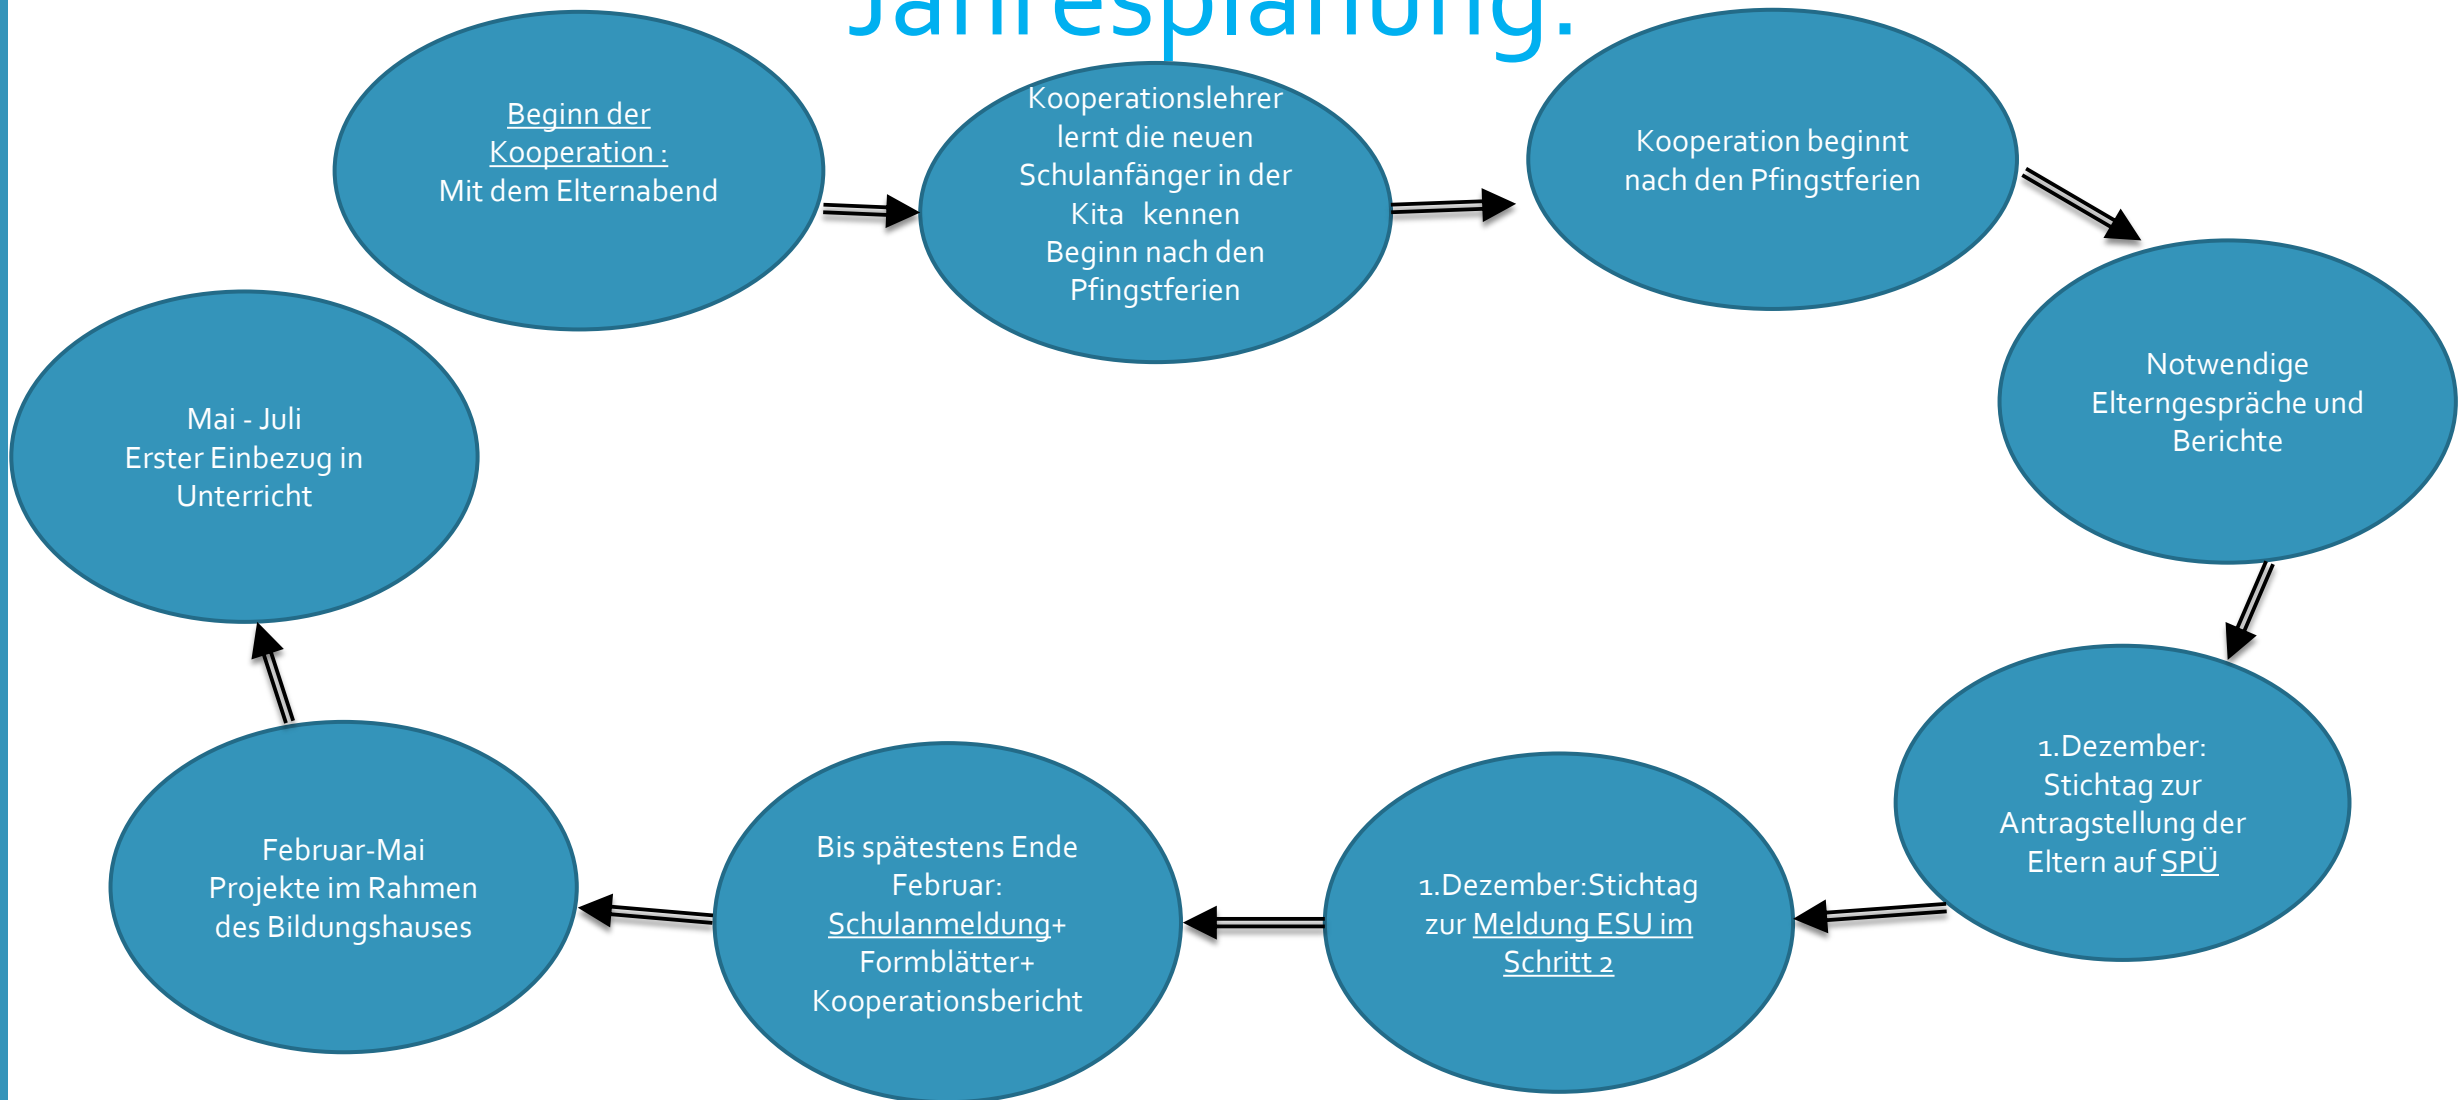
Jahresplanung:

Beginn der Kooperation : Mit dem Elternabend

Kooperationslehrer lernt die neuen Schulanfänger in der Kita kennen Beginn nach den Pfingstferien

Kooperation beginnt nach den Pfingstferien

Notwendige Elterngespräche und Berichte

1.Dezember: Stichtag zur Antragstellung der Eltern auf SPÜ

1.Dezember:Stichtag zur Meldung ESU im Schritt 2

Bis spätestens Ende Februar: Schulanmeldung+ Formblätter+ Kooperationsbericht

Februar-Mai Projekte im Rahmen des Bildungshauses

Mai - Juli Erster Einbezug in Unterricht